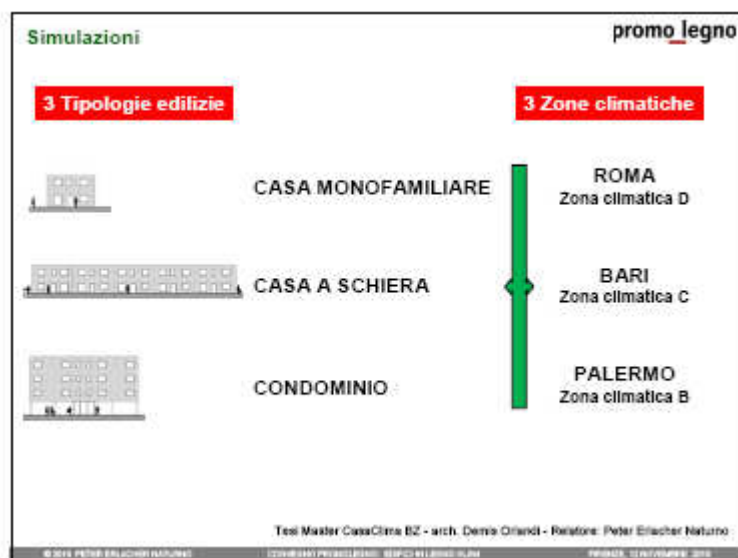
Simulazioni

promo_legno

3 Tipologie edilizie

3 Zone climatiche

CASA MONOFAMILIARE

ROMA
Zona climatica D

CASA A SCHIERA

BARI
Zona climatica C

CONDOMINIO

PALERMO
Zona climatica B

Tesi Master CasaClima BZ - arch. Dennis Orlandi - Relatore: Peter Erlacher Naturno

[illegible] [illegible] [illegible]